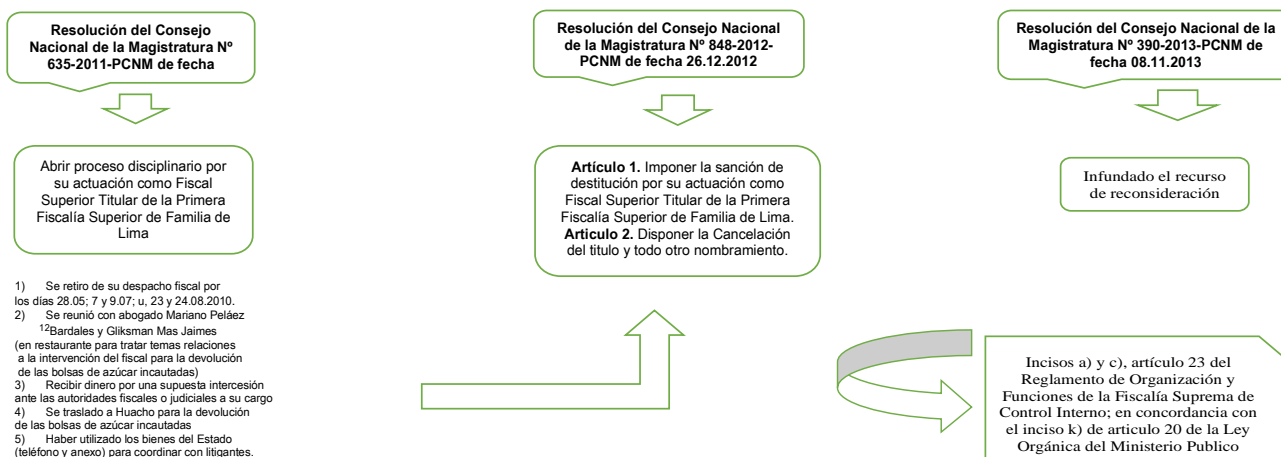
Resolución del Consejo Nacional de la Magistratura Nº 635-2011-PCNM de fecha

Abrir proceso disciplinario por su actuación como Fiscal Superior Titular de la Primera Fiscalía Superior de Familia de Lima

1) Se retiro de su despacho fiscal por los días 28.05; 7 y 9.07; u, 23 y 24.08.2010.
2) Se reunió con abogado Mariano Peláez $^{12}$Bardales y Gliksman Mas Jaimes (en restaurante para tratar temas relaciones a la intervención del fiscal para la devolución de las bolsas de azúcar incautadas)
3) Recibir dinero por una supuesta intercesión ante las autoridades fiscales o judiciales a su cargo
4) Se traslado a Huacho para la devolución de las bolsas de azúcar incautadas
5) Haber utilizado los bienes del Estado (teléfono y anexo) para coordinar con litigantes.

Resolución del Consejo Nacional de la Magistratura Nº 848-2012-PCNM de fecha 26.12.2012

Artículo 1. Imponer la sanción de destitución por su actuación como Fiscal Superior Titular de la Primera Fiscalía Superior de Familia de Lima. Articulo 2. Disponer la Cancelación del titulo y todo otro nombramiento.

Resolución del Consejo Nacional de la Magistratura Nº 390-2013-PCNM de fecha 08.11.2013

Infundado el recurso de reconsideración

Incisos a) y c), artículo 23 del Reglamento de Organización y Funciones de la Fiscalía Suprema de Control Interno; en concordancia con el inciso k) de articulo 20 de la Ley Orgánica del Ministerio Publico